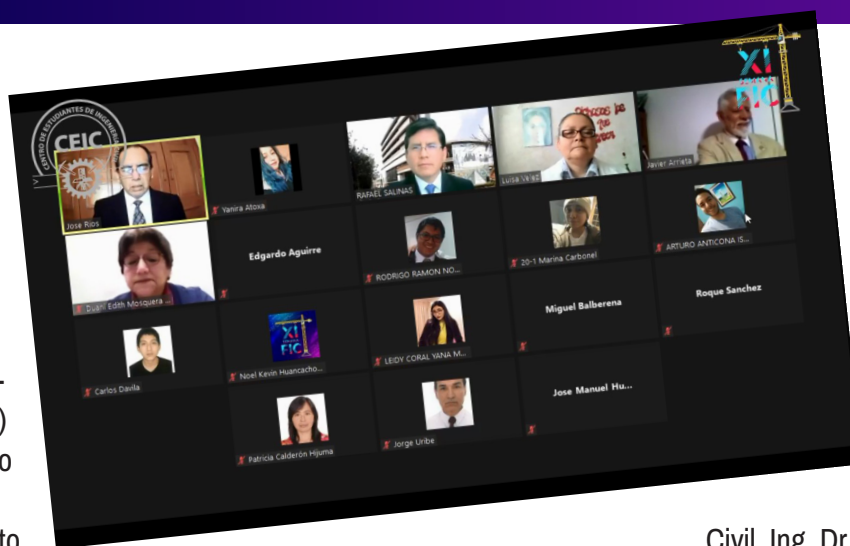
CEIC
CENTRO DE ESTUDIANTES DE INGENIERÍA

XI
FIC

Jose Rios
Yanira Atoxa
RAFAEL SALINAS
Luisa Velez
Javier Arrieta
Duani Edith Mosquera ...
Edgardo Aguirre
RODRIGO RAMON NO...
20-1 Marina Carbonel
ARTURO ANTICONA IS...
Carlos Davila
Noel Kevin Huancacho...
LEIDY CORAL YANA M...
Miguel Balberena
Roque Sanchez
Patricia Calderón Hijuma
Jorge Uribe
Jose Manuel Hu...

)
o
to
Civil Ing Dr